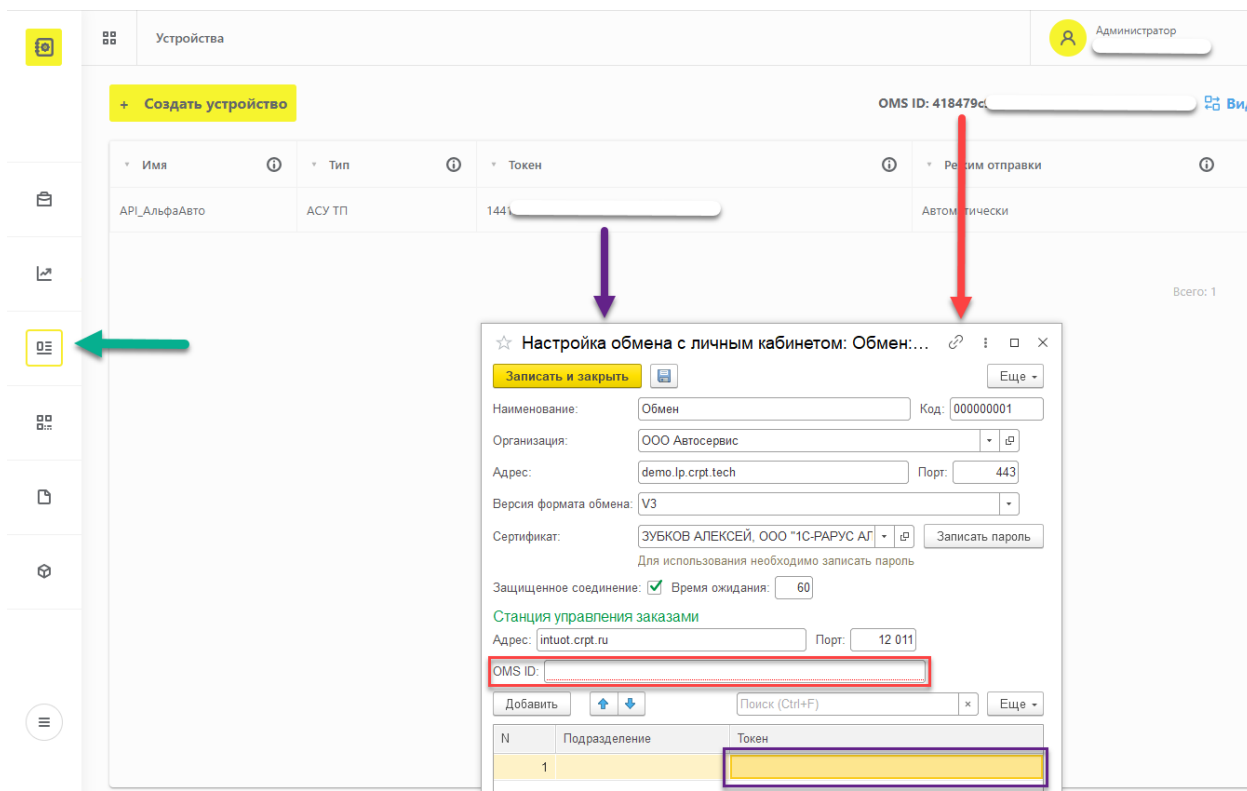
Устройства

Администратор

+ Создать устройство

OMS ID: 418479c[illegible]

Ви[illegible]

| Имя | Тип | Токен | Режим отправки |
|---|---|---|---|
| API_АльфаАвто | АСУ ТП | 144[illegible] | Автоматически |

Всего: 1

Настройка обмена с личным кабинетом: Обмен:...

Записать и закрыть

Еще

Наименование: Обмен

Код: 000000001

Организация: ООО Автосервис

Адрес: demo.lp.crpt.tech

Порт: 443

Версия формата обмена: V3

Сертификат: ЗУБКОВ АЛЕКСЕЙ, ООО "1С-РАРУС АГ

Записать пароль

Для использования необходимо записать пароль

Защищенное соединение:

Время ожидания: 60

Станция управления заказами

Адрес: intuot.crpt.ru

Порт: 12 011

OMS ID:

Добавить

Поиск (Ctrl+F)

Еще

| N | Подразделение | Токен |
|---|---|---|
| 1 | | |